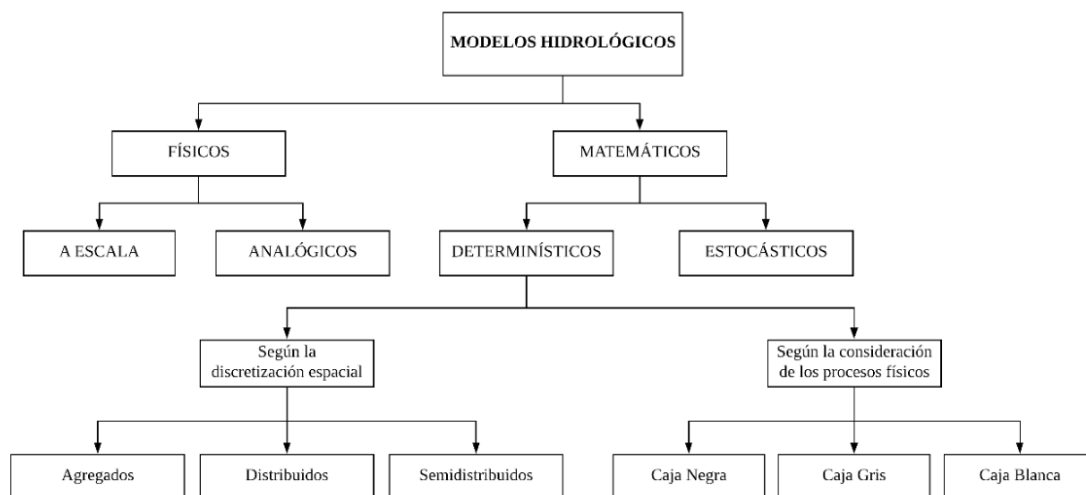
MODELOS HIDROLÓGICOS

FÍSICOS

MATEMÁTICOS

A ESCALA

ANALÓGICOS

DETERMINÍSTICOS

ESTOCÁSTICOS

Según la discretización espacial

Según la consideración de los procesos físicos

Agregados

Distribuidos

Semidistribuidos

Caja Negra

Caja Gris

Caja Blanca